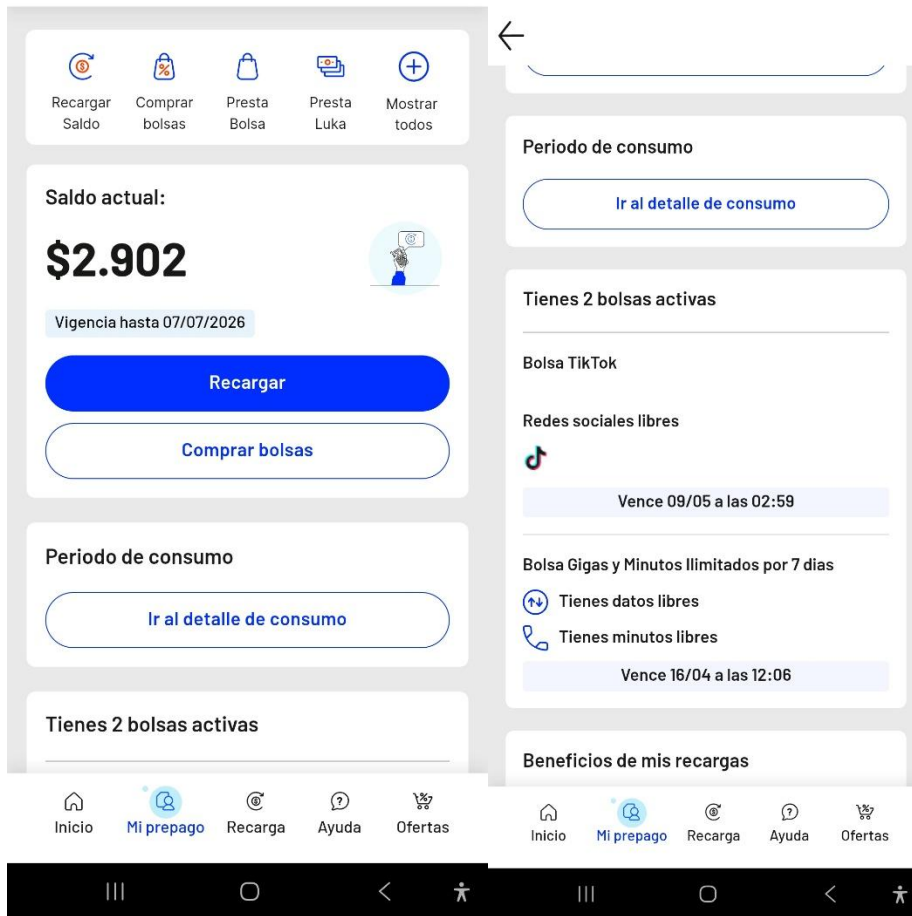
Recargar Saldo
Comprar bolsas
Presta Bolsa
Presta Luka
Mostrar todos

Saldo actual:

$2.902

Vigencia hasta 07/07/2026

Recargar

Comprar bolsas

Periodo de consumo

Ir al detalle de consumo

Tienes 2 bolsas activas

Inicio
Mi prepago
Recarga
Ayuda
Ofertas

Periodo de consumo

Ir al detalle de consumo

Tienes 2 bolsas activas

Bolsa TikTok

Redes sociales libres

Vence 09/05 a las 02:59

Bolsa Gigas y Minutos Ilimitados por 7 dias

Tienes datos libres

Tienes minutos libres

Vence 16/04 a las 12:06

Beneficios de mis recargas

Inicio
Mi prepago
Recarga
Ayuda
Ofertas